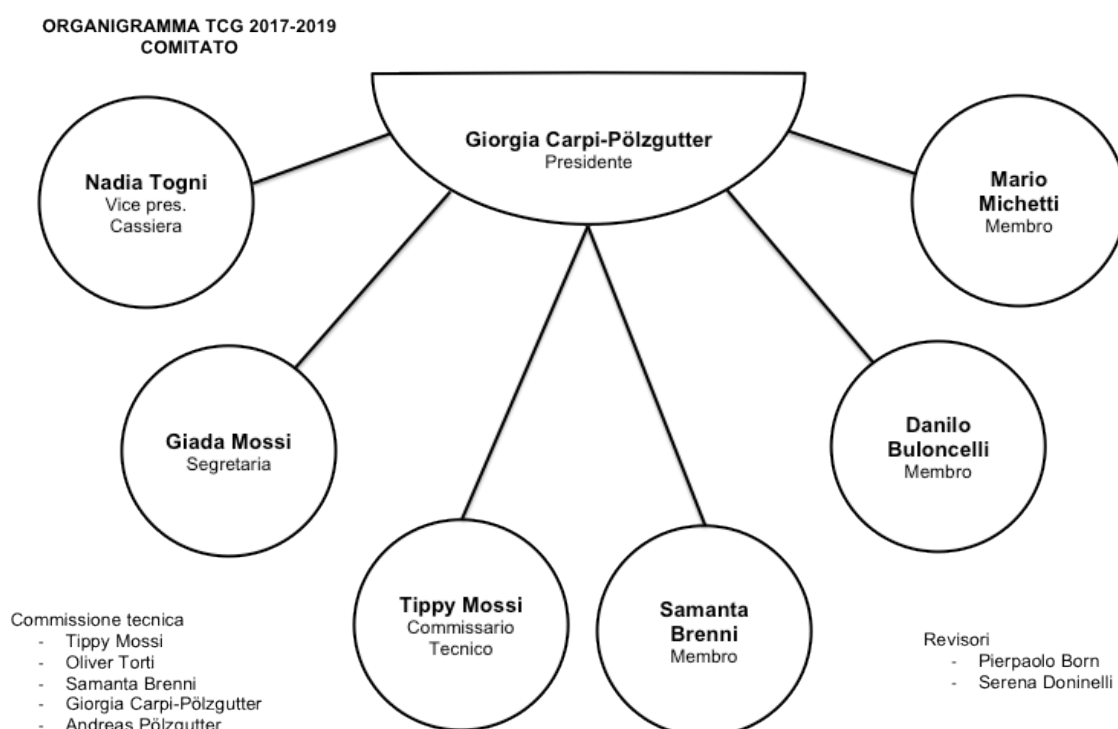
ORGANIGRAMMA TCG 2017-2019
COMITATO

Giorgia Carpi-Pölzgutter
Presidente

Nadia Togni
Vice pres.
Cassiera

Mario Michetti
Membro

Giada Mossi
Segretaria

Danilo Buloncelli
Membro

Tippy Mossi
Commissario Tecnico

Samanta Brenni
Membro

Commissione tecnica
- Tippy Mossi
- Oliver Torti
- Samanta Brenni
- Giorgia Carpi-Pölzgutter
- Andreas Pölzgutter

Revisori
- Pierpaolo Born
- Serena Doninelli